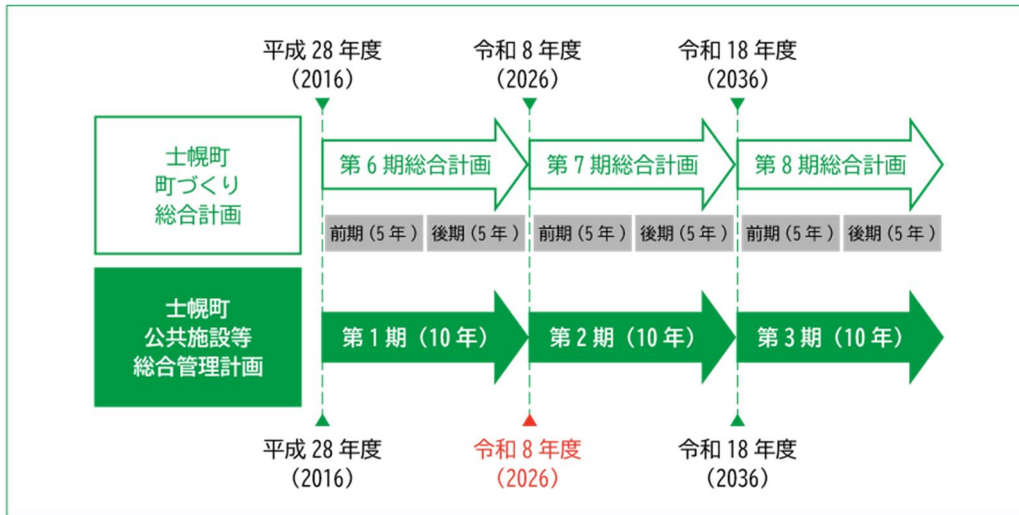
平成 28 年度
(2016)

令和 8 年度
(2026)

令和 18 年度
(2036)

士幌町
町づくり
総合計画

第 6 期総合計画

第 7 期総合計画

第 8 期総合計画

前期(5 年) 後期(5 年) 前期(5 年) 後期(5 年) 前期(5 年) 後期(5 年)

士幌町
公共施設等
総合管理計画

第 1 期 (10 年)

第 2 期 (10 年)

第 3 期 (10 年)

平成 28 年度
(2016)

令和 8 年度
(2026)

令和 18 年度
(2036)